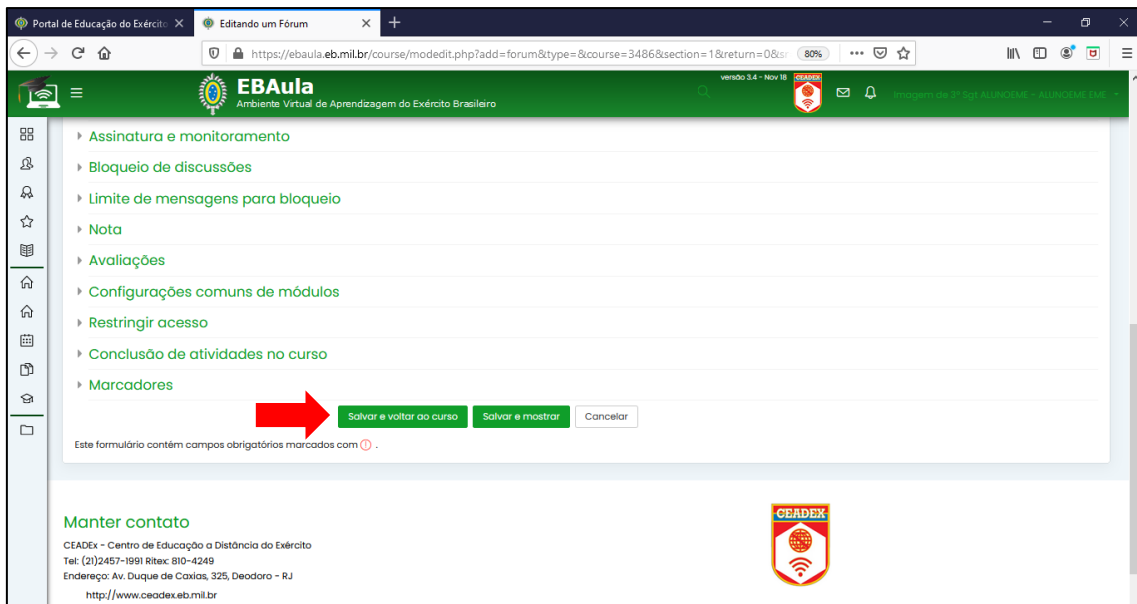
Portal de Educação do Exército ×
Editando um Fórum ×
+

https://ebaula.eb.mil.br/course/modedit.php?add=forum&type=&course=3486&section=1&return=0&sr
80%

EBAula
Ambiente Virtual de Aprendizagem do Exército Brasileiro
versão 3.4 - Nov 18
CEADEX
Imagem de 3º Sgt ALUNOEME - ALUNOEME EME

Assinatura e monitoramento
Bloqueio de discussões
Limite de mensagens para bloqueio
Nota
Avaliações
Configurações comuns de módulos
Restringir acesso
Conclusão de atividades no curso
Marcadores

Salvar e voltar ao curso
Salvar e mostrar
Cancelar

Este formulário contém campos obrigatórios marcados com ⓘ .

Manter contato
CEADEx - Centro de Educação a Distância do Exército
Tel: (21)2457-1991 Ritex: 810-4249
Endereço: Av. Duque de Caxias, 325, Deodoro - RJ
http://www.ceadex.eb.mil.br

CEADEX